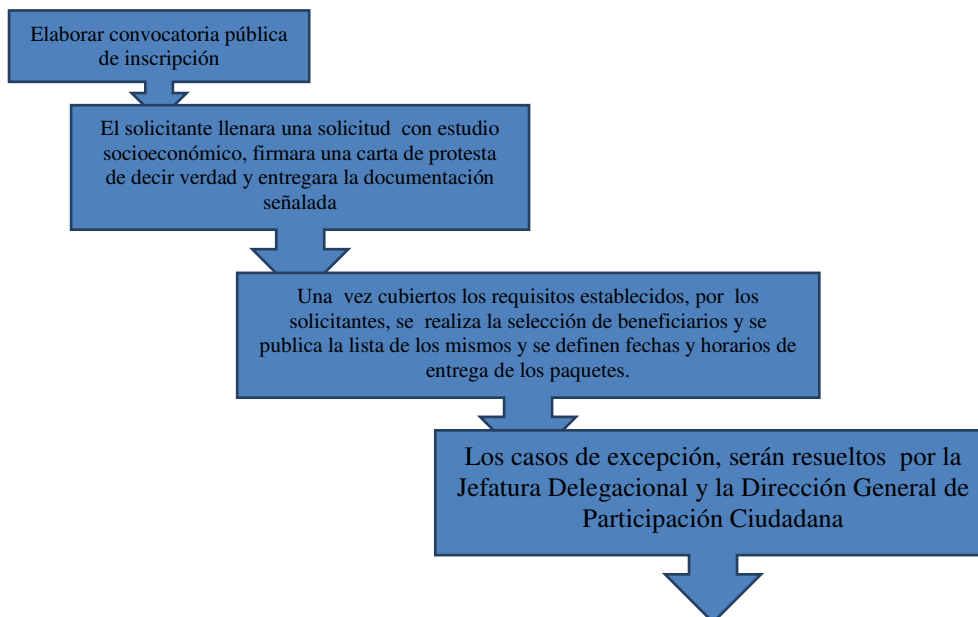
Elaborar convocatoria pública de inscripción

El solicitante llenara una solicitud con estudio socioeconómico, firmara una carta de protesta de decir verdad y entregara la documentación señalada

Una vez cubiertos los requisitos establecidos, por los solicitantes, se realiza la selección de beneficiarios y se publica la lista de los mismos y se definen fechas y horarios de entrega de los paquetes.

Los casos de excepción, serán resueltos por la Jefatura Delegacional y la Dirección General de Participación Ciudadana